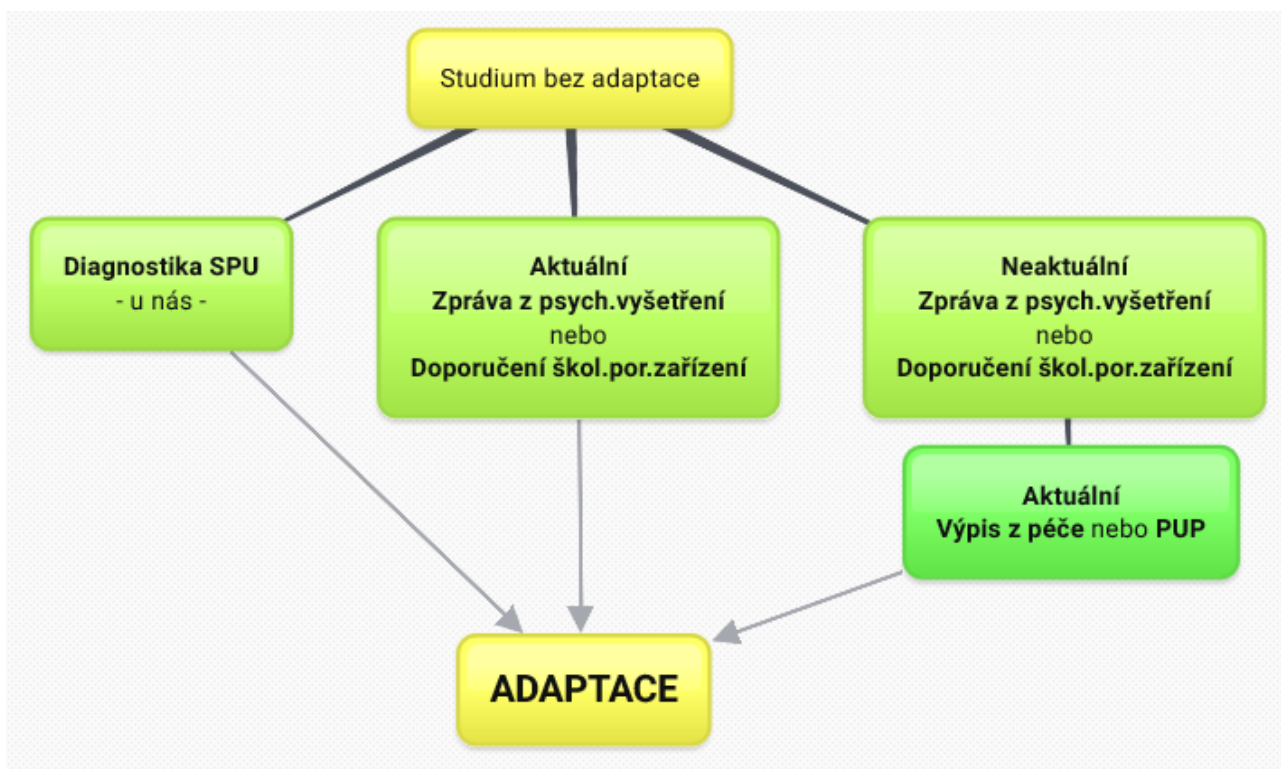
Studium bez adaptace

Diagnostika SPU
- u nás -

Aktuální
Zpráva z psych.vyšetření
nebo
Doporučení škol.por.zařízení

Neaktuální
Zpráva z psych.vyšetření
nebo
Doporučení škol.por.zařízení

Aktuální
Výpis z péče nebo PUP

ADAPTACE